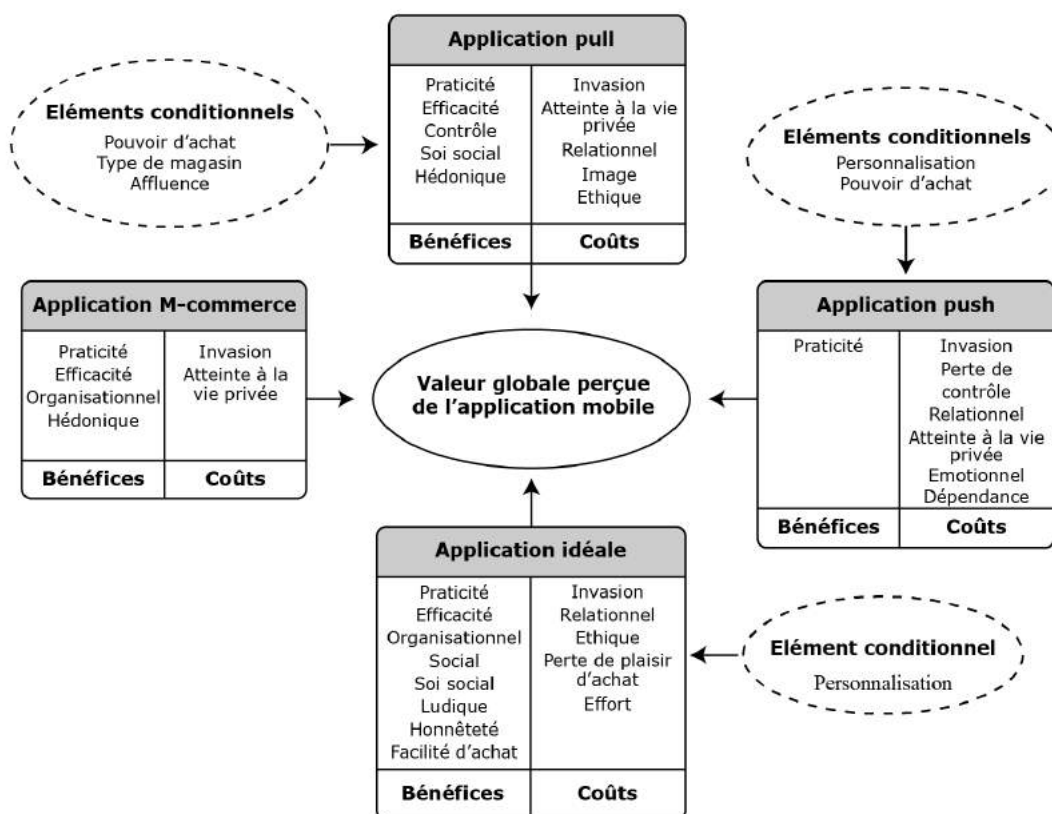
Eléments conditionnels
Pouvoir d'achat
Type de magasin
Affluence

**Application pull**

| Praticité<br>Efficacité<br>Contrôle<br>Soi social<br>Hédonique | Invasion<br>Atteinte à la vie privée<br>Relationnel<br>Image<br>Ethique |
|---|---|
| **Bénéfices** | **Coûts** |

Eléments conditionnels
Personnalisation
Pouvoir d'achat

**Application M-commerce**

| Praticité<br>Efficacité<br>Organisationnel<br>Hédonique | Invasion<br>Atteinte à la vie privée |
|---|---|
| **Bénéfices** | **Coûts** |

Valeur globale perçue de l'application mobile

**Application push**

| Praticité | Invasion<br>Perte de contrôle<br>Relationnel<br>Atteinte à la vie privée<br>Emotionnel<br>Dépendance |
|---|---|
| **Bénéfices** | **Coûts** |

**Application idéale**

| Praticité<br>Efficacité<br>Organisationnel<br>Social<br>Soi social<br>Ludique<br>Honnêteté<br>Facilité d'achat | Invasion<br>Relationnel<br>Ethique<br>Perte de plaisir d'achat<br>Effort |
|---|---|
| **Bénéfices** | **Coûts** |

Elément conditionnel
Personnalisation